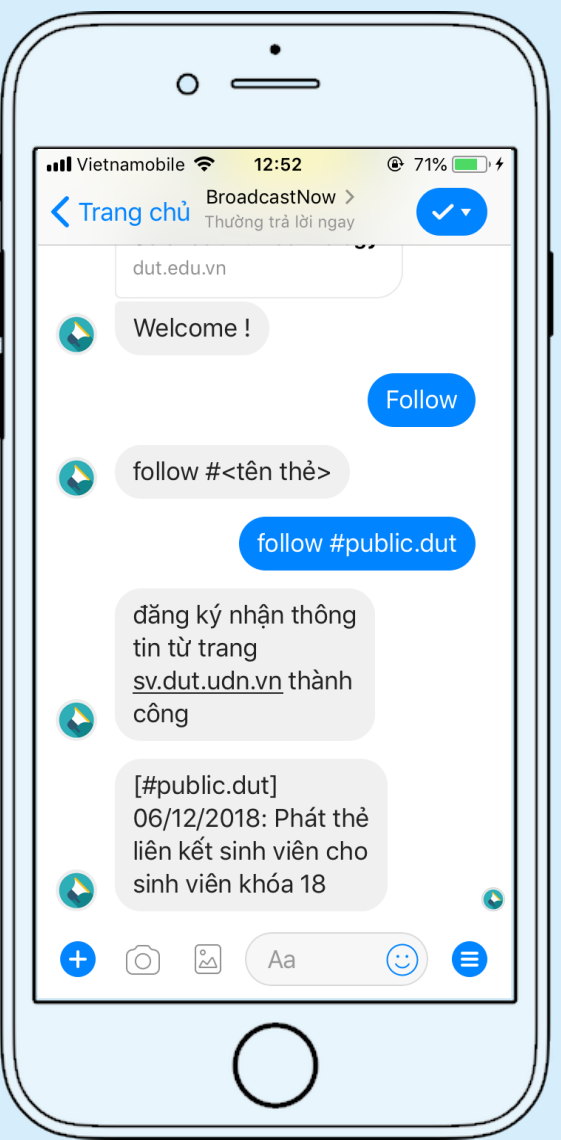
Vietnamobile 12:52 71%

Trang chủ BroadcastNow >
Thường trả lời ngay

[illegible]
dut.edu.vn

Welcome !

Follow

follow #<tên thẻ>

follow #public.dut

đăng ký nhận thông tin từ trang sv.dut.udn.vn thành công

[#public.dut] 06/12/2018: Phát thẻ liên kết sinh viên cho sinh viên khóa 18

Aa